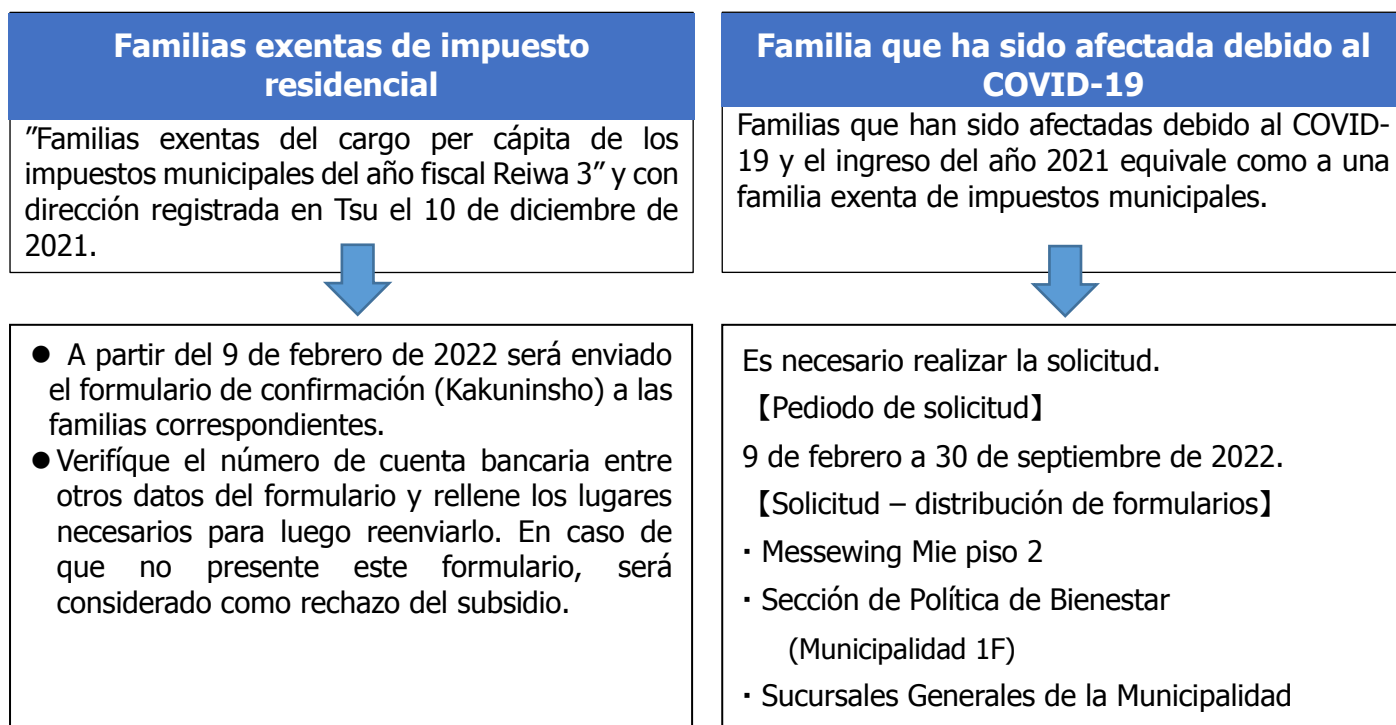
Familias exentas de impuesto residencial

”Familias exentas del cargo per cápita de los impuestos municipales del año fiscal Reiwa 3” y con dirección registrada en Tsu el 10 de diciembre de 2021.

● A partir del 9 de febrero de 2022 será enviado el formulario de confirmación (Kakuninsho) a las familias correspondientes.
● Verifíque el número de cuenta bancaria entre otros datos del formulario y rellene los lugares necesarios para luego reenviarlo. En caso de que no presente este formulario, será considerado como rechazo del subsidio.

Familia que ha sido afectada debido al COVID-19

Familias que han sido afectadas debido al COVID-19 y el ingreso del año 2021 equivale como a una familia exenta de impuestos municipales.

Es necesario realizar la solicitud.
【Pediodo de solicitud】
9 de febrero a 30 de septiembre de 2022.
【Solicitud – distribución de formularios】
・Messewing Mie piso 2
・Sección de Política de Bienestar
(Municipalidad 1F)
・Sucursales Generales de la Municipalidad